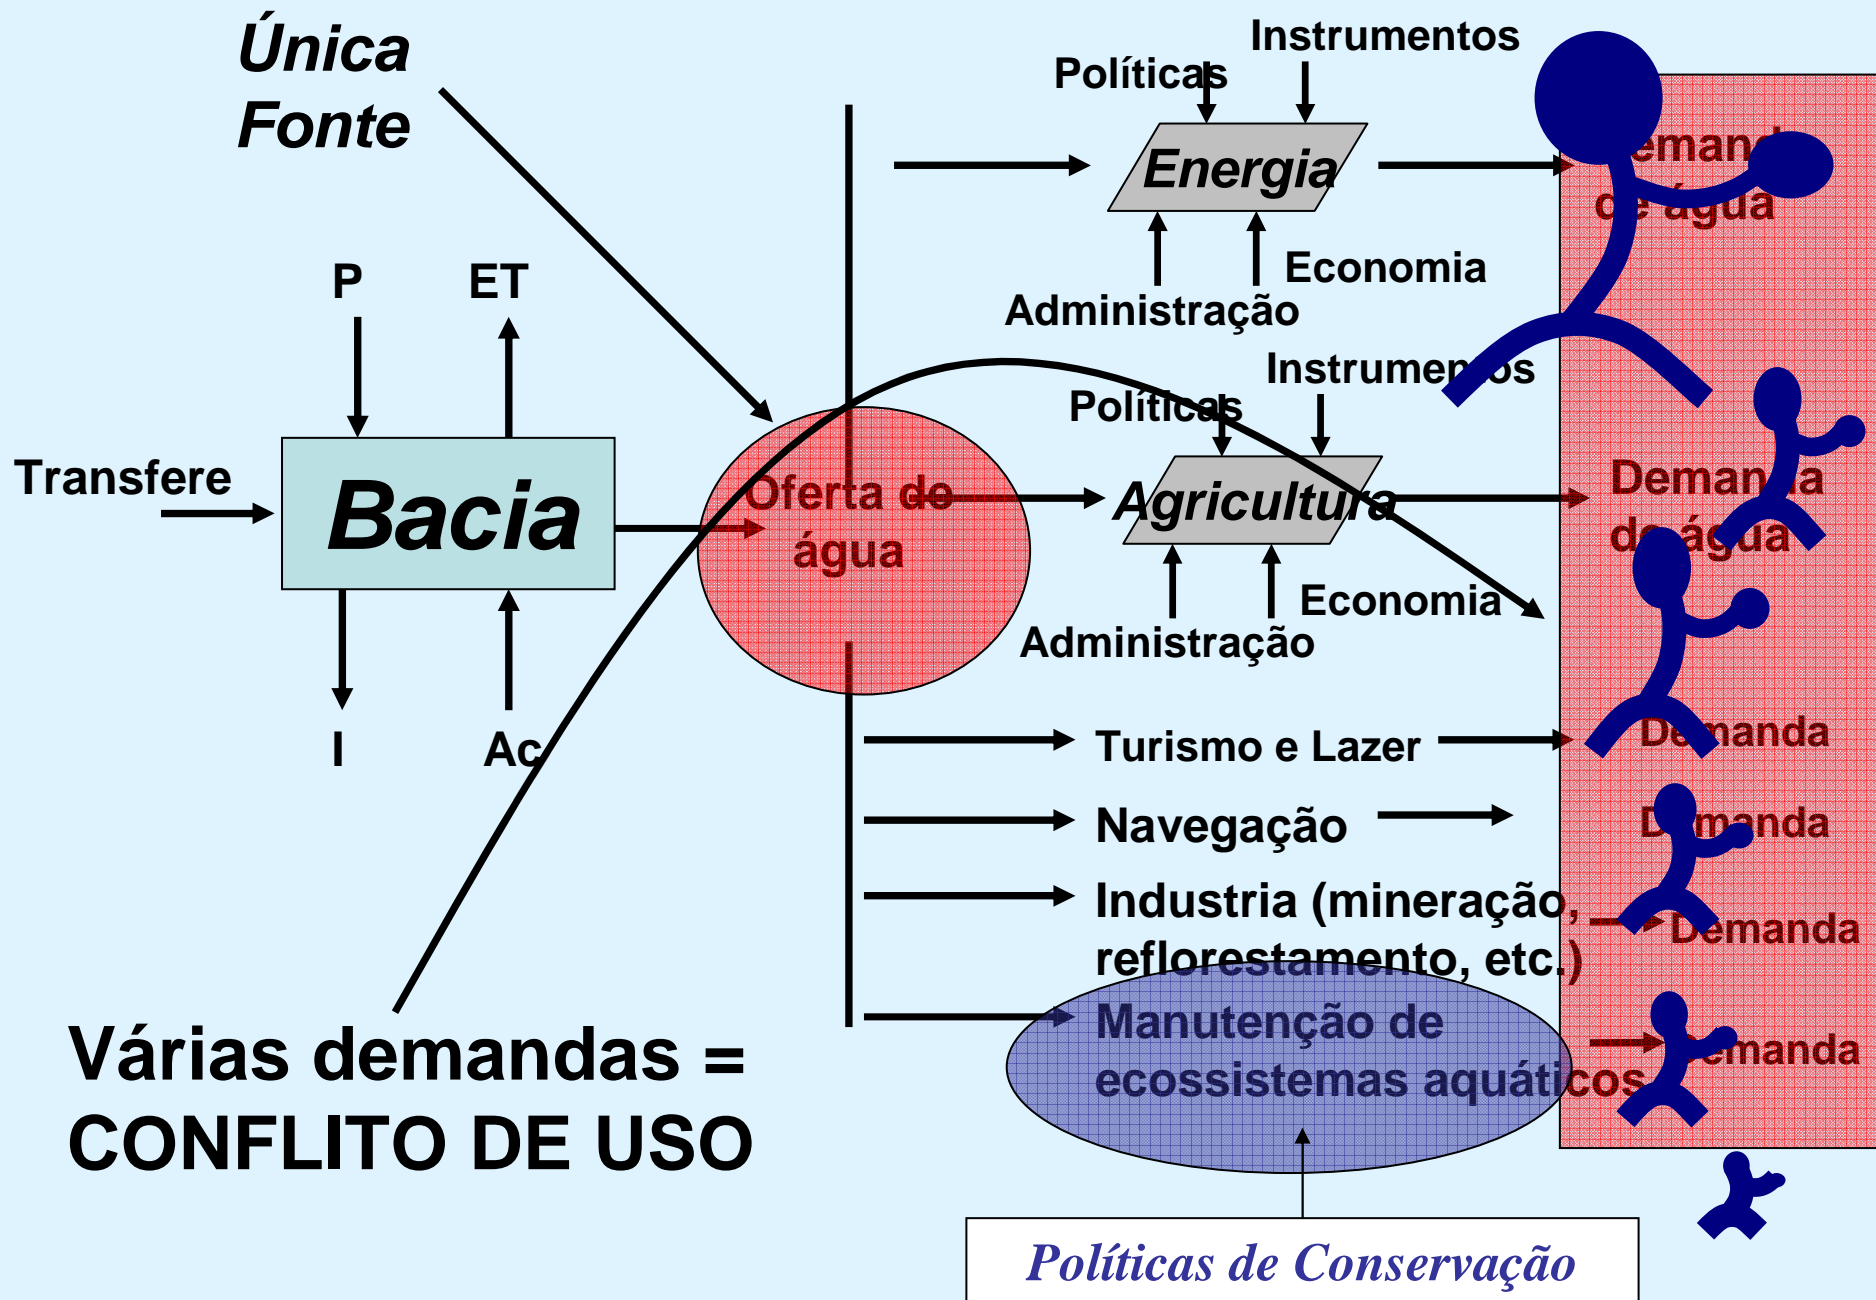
Única Fonte

Instrumentos
Políticas
Energia
Economia
Administração

Demanda de água

P
ET
Transfere
Bacia
I
Ac

Oferta de água

Instrumentos
Políticas
Agricultura
Economia
Administração

Demanda de água

Turismo e Lazer
Demanda
Navegação
Demanda
Industria (mineração, reflorestamento, etc.)
Demanda
Manutenção de ecossistemas aquáticos
Demanda

Várias demandas = CONFLITO DE USO

Políticas de Conservação